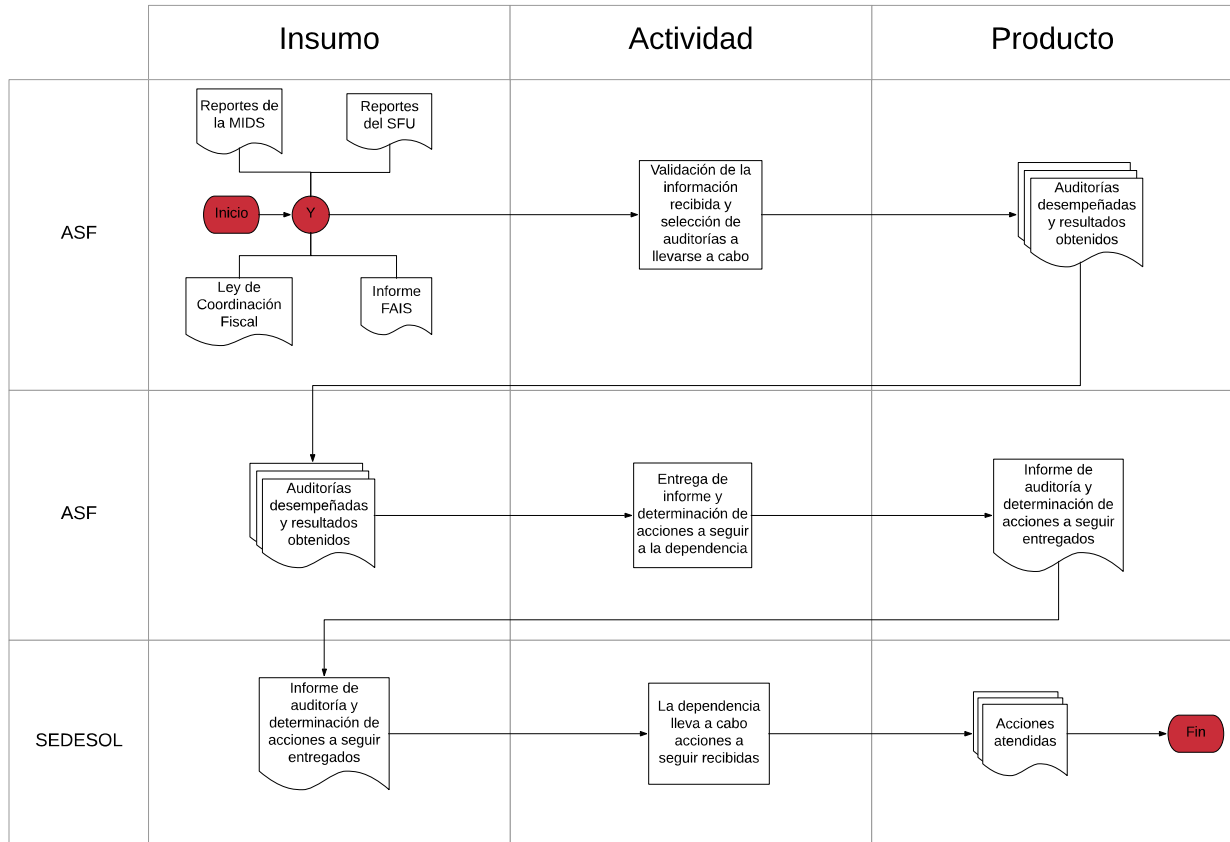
| | Insumo | Actividad | Producto |
|---|---|---|---|
| ASF | Reportes de la MIDS<br>Reportes del SFU<br>Inicio<br>Y<br>Ley de Coordinación Fiscal<br>Informe FAIS | Validación de la información recibida y selección de auditorías a llevarse a cabo | Auditorías desempeñadas y resultados obtenidos |
| ASF | Auditorías desempeñadas y resultados obtenidos | Entrega de informe y determinación de acciones a seguir a la dependencia | Informe de auditoría y determinación de acciones a seguir entregados |
| SEDESOL | Informe de auditoría y determinación de acciones a seguir entregados | La dependencia lleva a cabo acciones a seguir recibidas | Acciones atendidas<br>Fin |